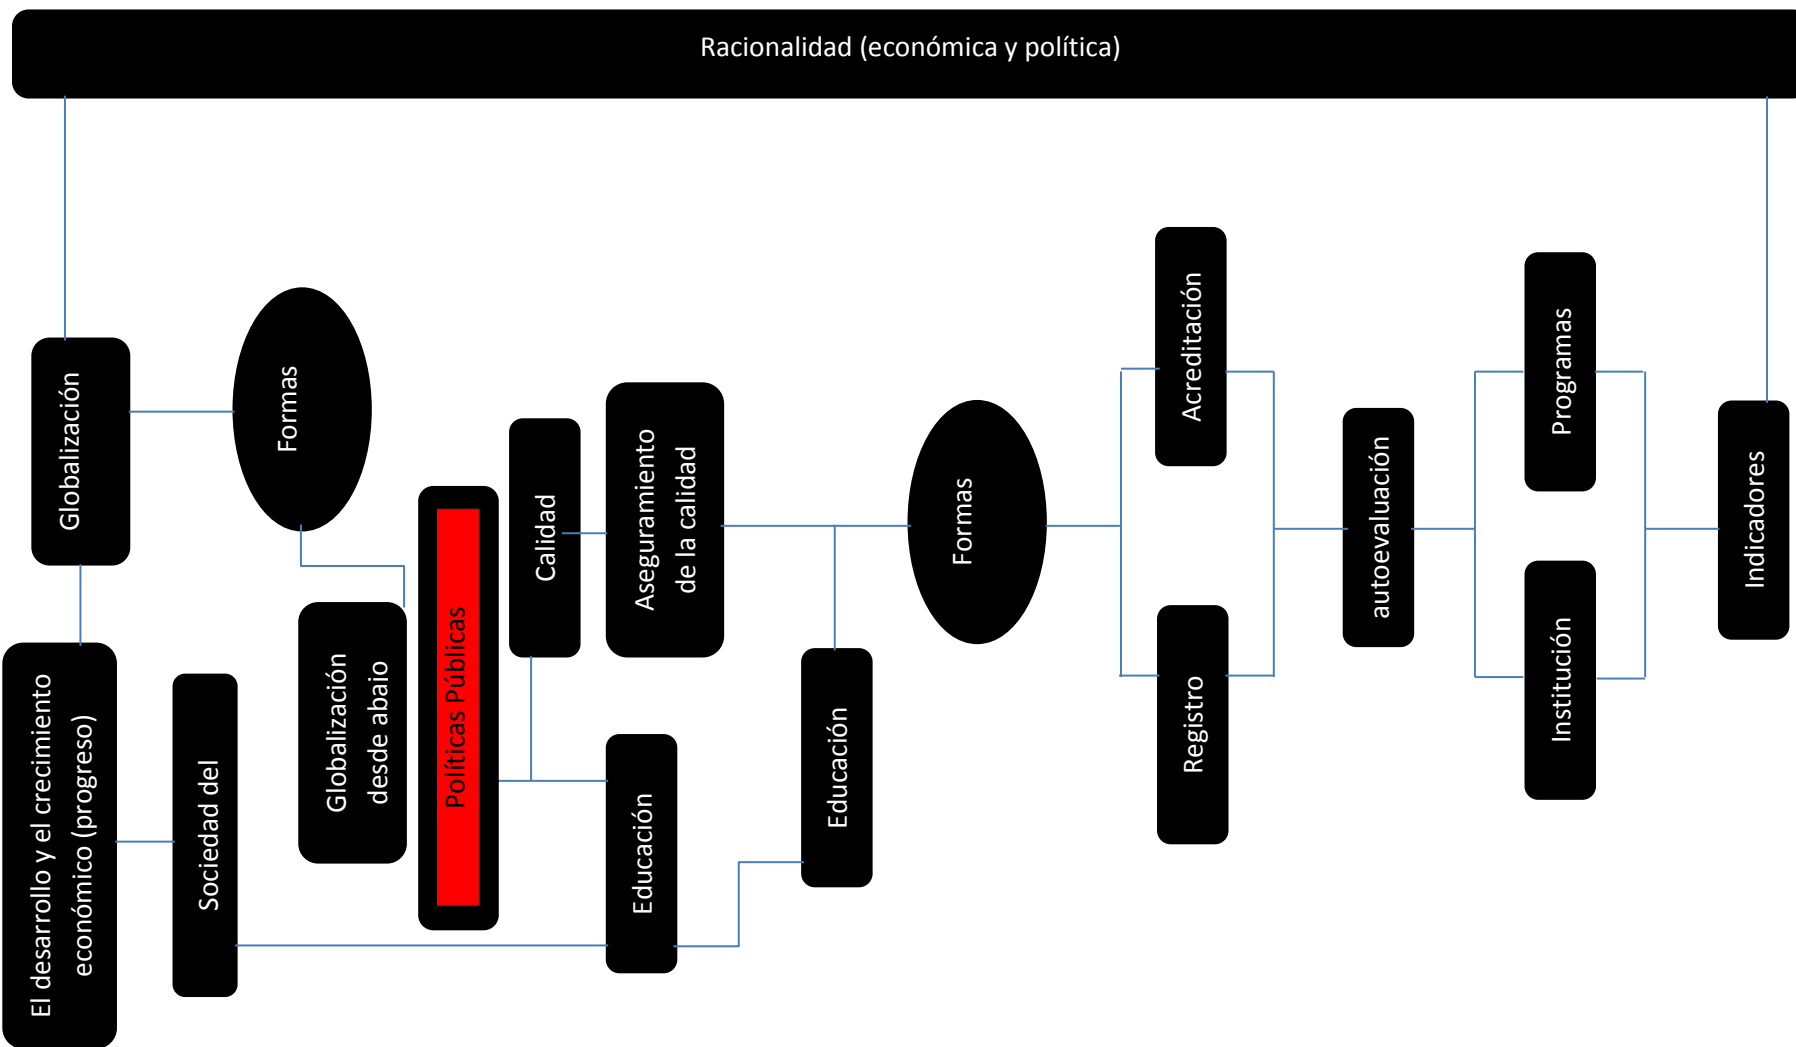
Racionalidad (económica y política)

Globalización

Formas

El desarrollo y el crecimiento económico (progreso)

Sociedad del

Globalización desde abaio

Políticas Públicas

Calidad

Aseguramiento de la calidad

Educación

Educación

Formas

Acreditación

Registro

autoevaluación

Programas

Institución

Indicadores